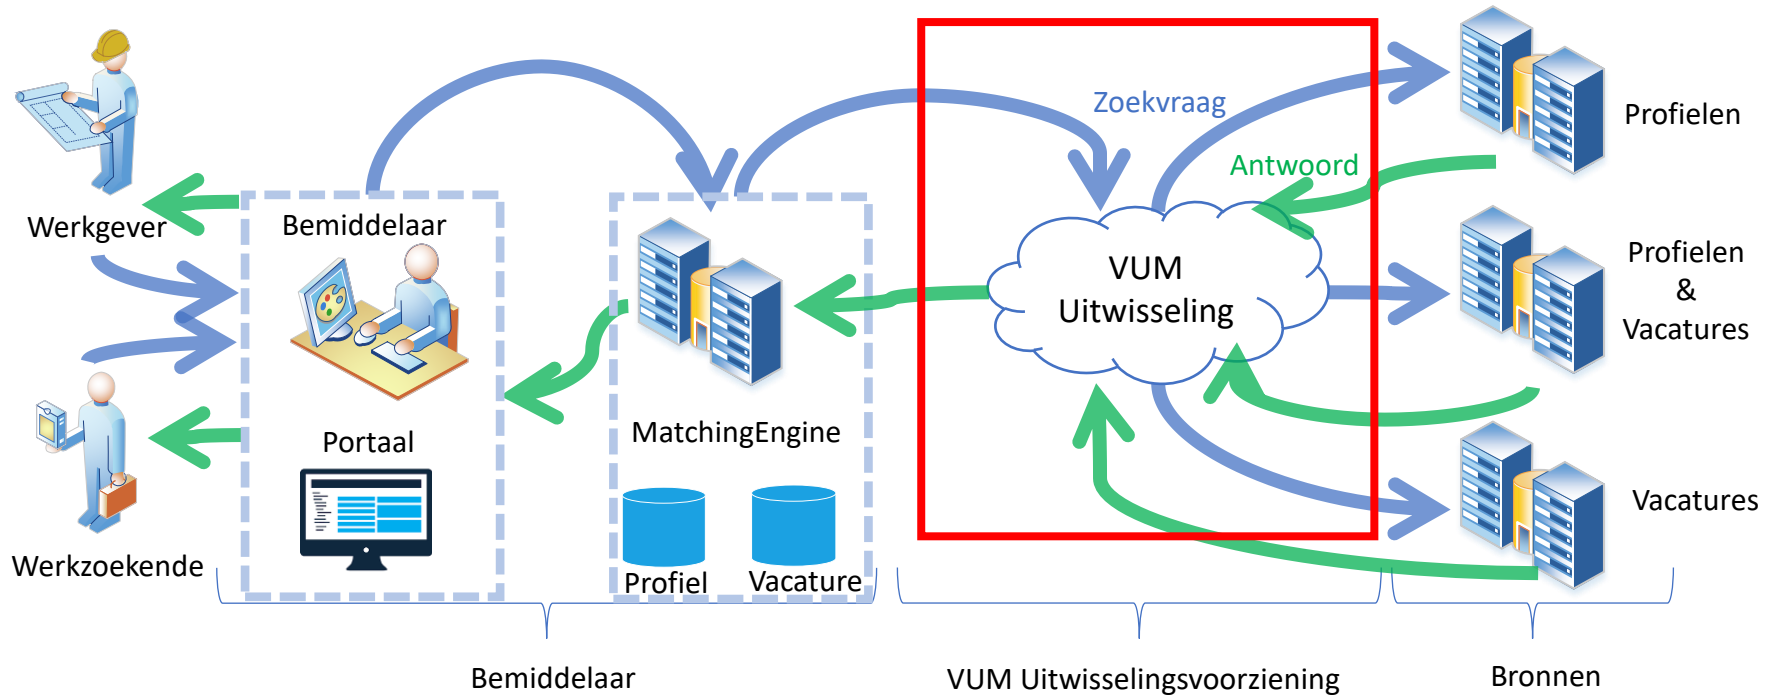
Werkgever

Werkzoekende

Bemiddelaar

Portaal

MatchingEngine

Profiel

Vacature

Zoekvraag

Antwoord

VUM Uitwisseling

Profielen

Profielen & Vacatures

Vacatures

Bemiddelaar

VUM Uitwisselingsvoorziening

Bronnen